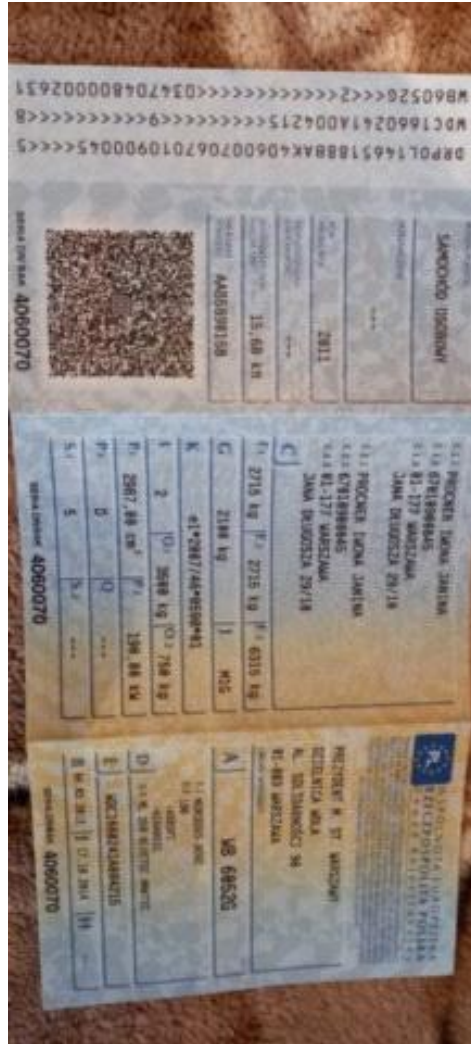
DRPOL1465188BAK406007067010900045<<<<5
WDC1660241A004215<<<<<<<<<9<<<<<<<<<8
WB6052G<<<2<<<<<<<<<<<<<0347048000002631

SAMOCHÓD OSOBOWY

***

2011

***

15,60 kW

AAB698108

4060070

C.1.1 PROCHERA IWONA JANINA
C.1.2 67010900045
C.1.3 03-177 WARSZAWA
JANA DŁUGOSZA 29/18

C.2.1 PROCHERA IWONA JANINA
C.2.2 67010900045
C.2.3 03-177 WARSZAWA
JANA DŁUGOSZA 29/18

F.1 2715 kg F.2 2715 kg F.3 6015 kg

G 2180 kg J M1G

K e1*2007/46*0500*01

L 2 O.1 3500 kg O.2 750 kg

P.1 2987,00 cm³ P.2 190,00 kW

P.3 D Q ***

S.1 5 S.2 ***

4060070

RZECZPOSPOLITA POLSKA

PREZYDENT M. ST. WARSZAWY
DZIELNICA WOLA
AL. SOLIDARNOŚCI 90
01-003 WARSZAWA

A WB 6052G

D.1 MERCEDES-BENZ
D.2 166
D.3 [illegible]

E WDC1660241A004215

I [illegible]

4060070